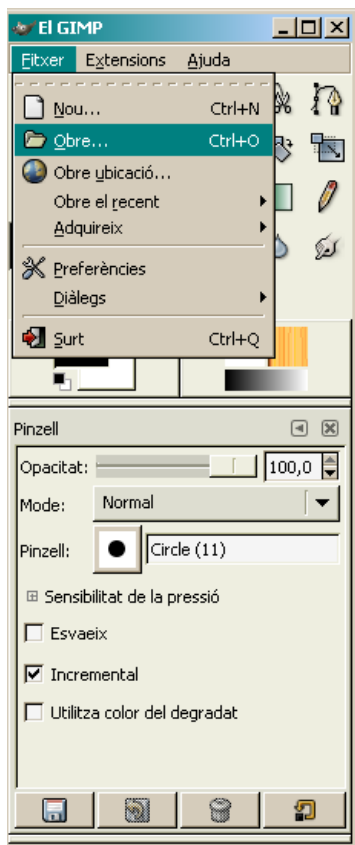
El GIMP

Fitxer Extensions Ajuda

Nou... Ctrl+N
Obre... Ctrl+O
Obre ubicació...
Obre el recent
Adquireix
Preferències
Diàlegs
Surt Ctrl+Q

Pinzell

Opacitat: 100,0
Mode: Normal
Pinzell: Circle (11)

Sensibilitat de la pressió

Esvaeix

Incremental

Utilitza color del degradat